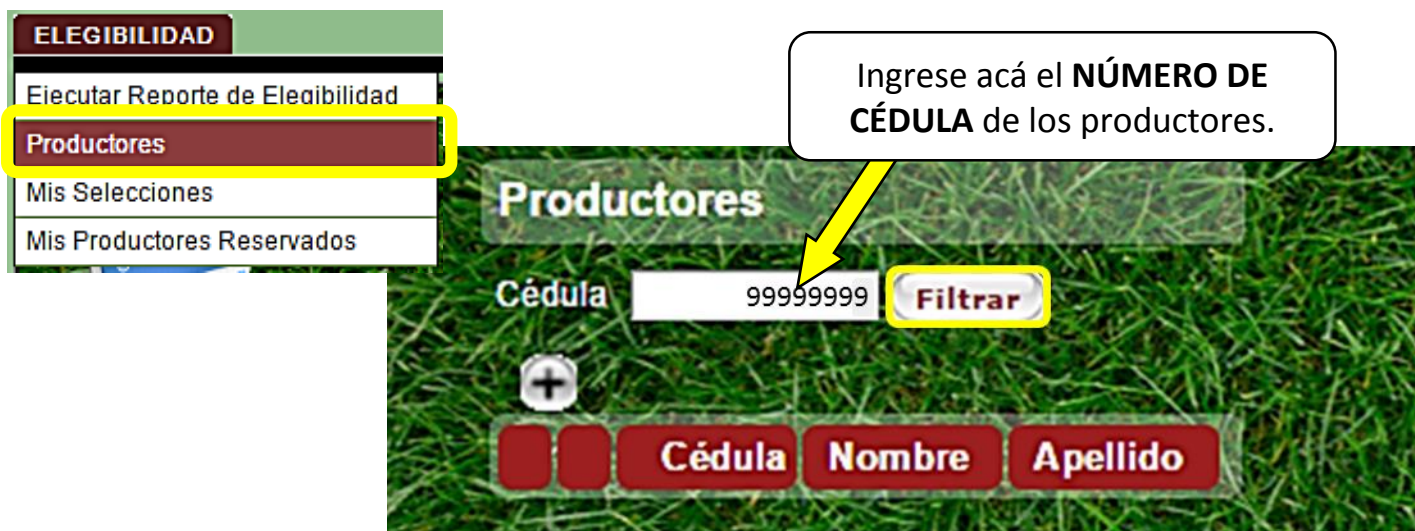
ELEGIBILIDAD

Ejecutar Reporte de Elegibilidad

Productores

Mis Selecciones

Mis Productores Reservados

Ingrese acá el **NÚMERO DE CÉDULA** de los productores.

Productores

Cédula 99999999 Filtrar

+

| | | Cédula | Nombre | Apellido |
|---|---|---|---|---|